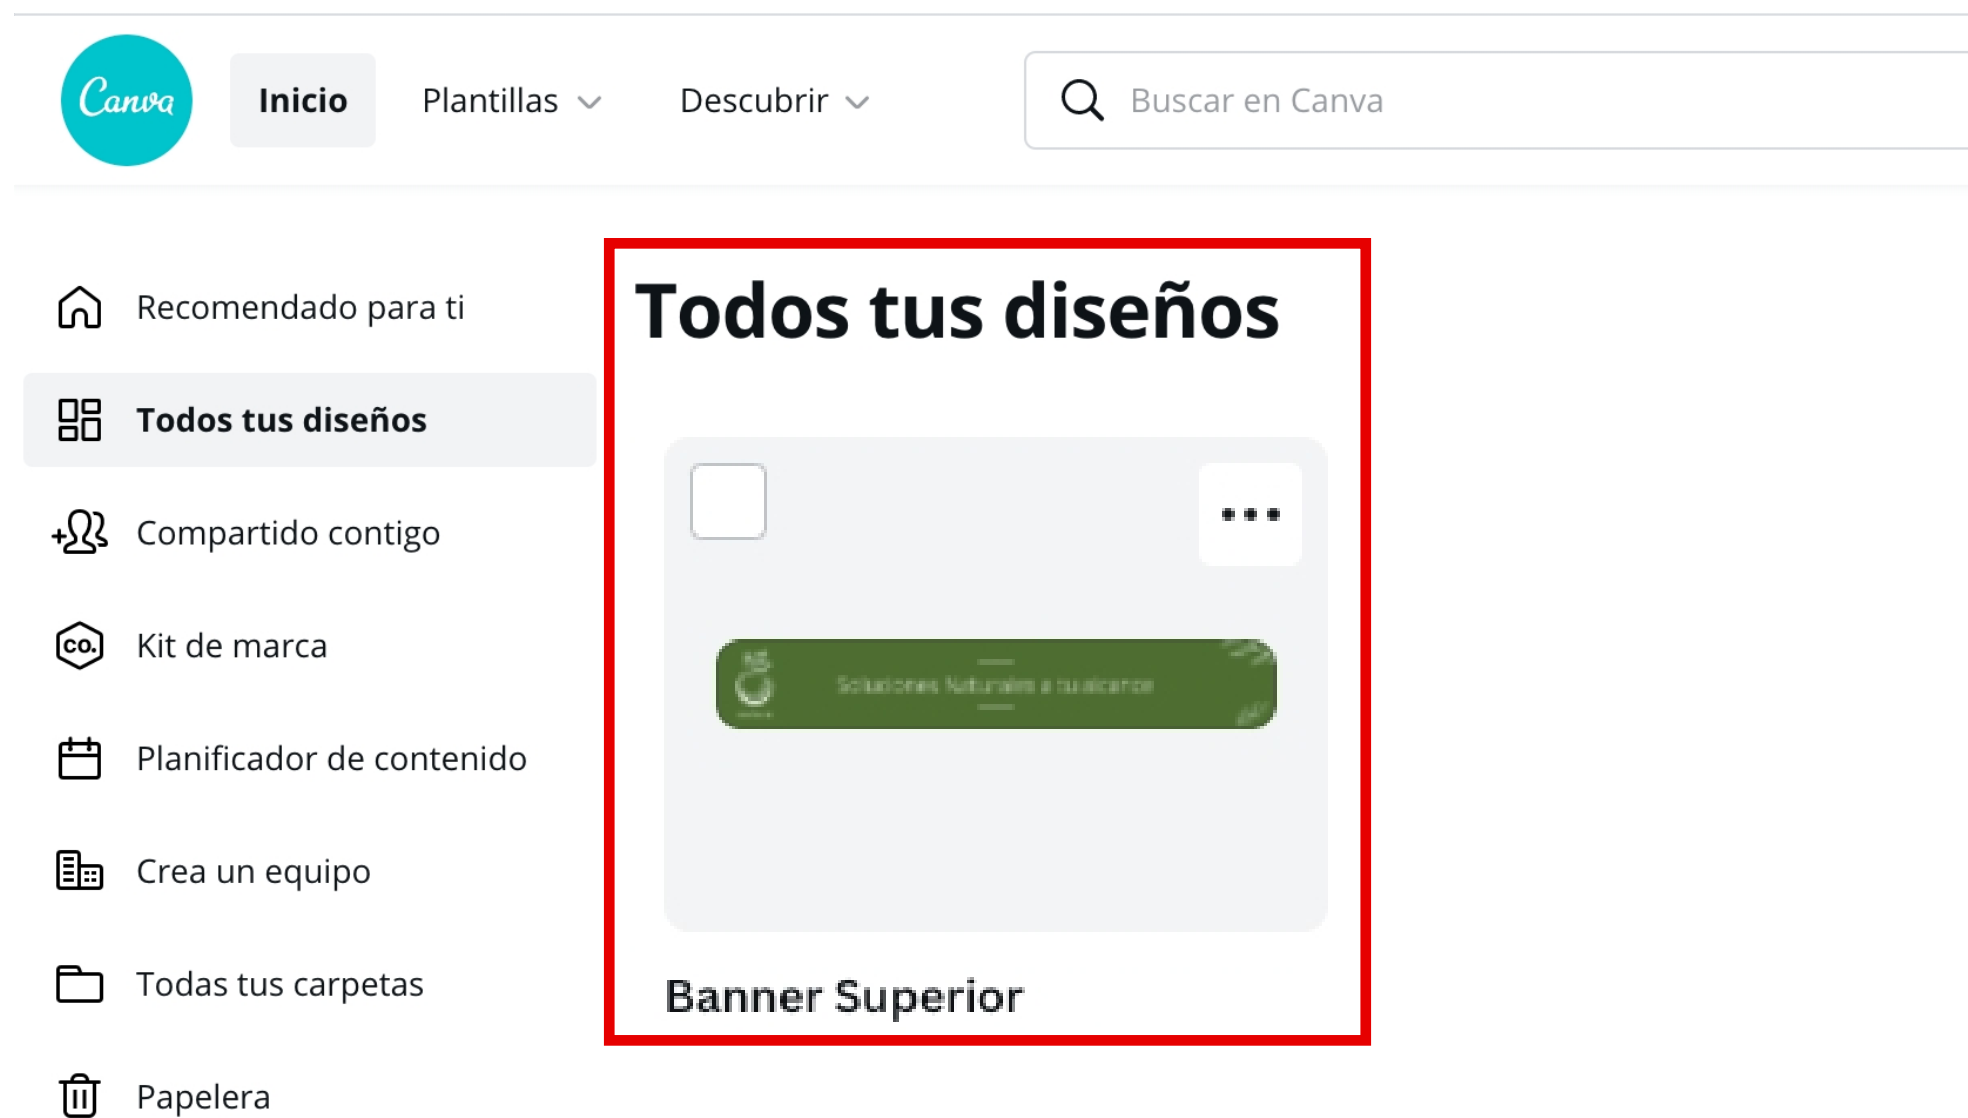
Canva

Inicio

Plantillas

Descubrir

Buscar en Canva

Recomendado para ti

Todos tus diseños

Compartido contigo

Kit de marca

Planificador de contenido

Crea un equipo

Todas tus carpetas

Papelera

Todos tus diseños

Soluciones Naturales a tu alcance

Banner Superior